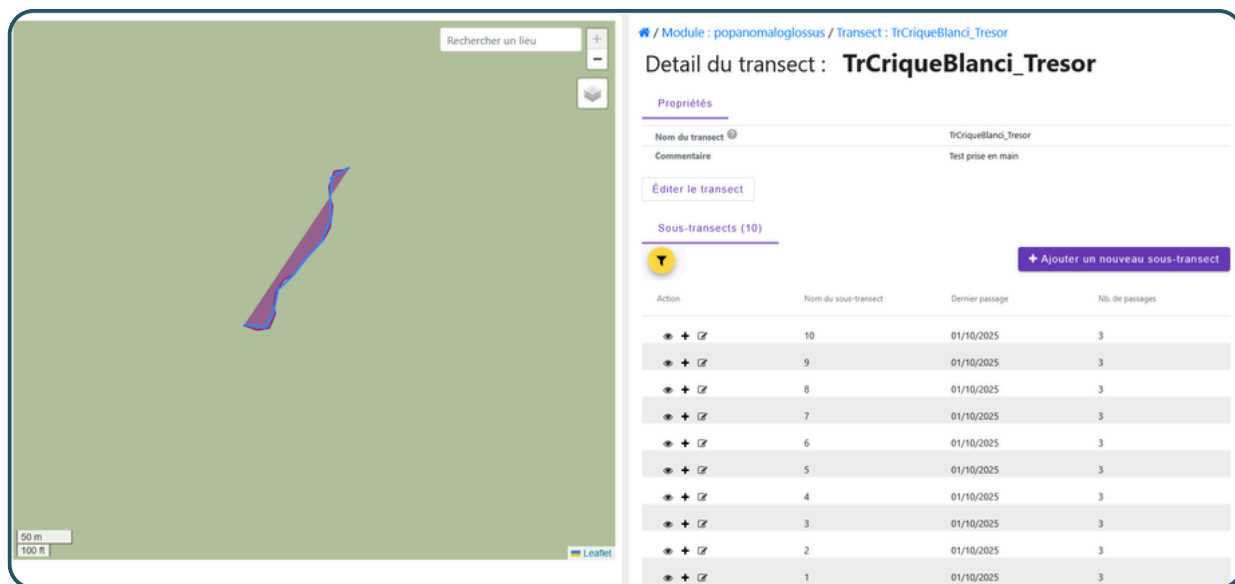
Rechercher un lieu

+

−

50 m
100 ft

Leaflet

/ Module : popanomaloglossus / Transect : TrCriqueBlanci_Tresor

Detail du transect : **TrCriqueBlanci_Tresor**

Propriétés

| | |
|---|---|
| Nom du transect | TrCriqueBlanci_Tresor |
| Commentaire | Test prise en main |

Éditer le transect

Sous-transects (10)

+ Ajouter un nouveau sous-transect

| Action | Nom du sous-transect | Dernier passage | Nb. de passages |
|---|---|---|---|
| | 10 | 01/10/2025 | 3 |
| | 9 | 01/10/2025 | 3 |
| | 8 | 01/10/2025 | 3 |
| | 7 | 01/10/2025 | 3 |
| | 6 | 01/10/2025 | 3 |
| | 5 | 01/10/2025 | 3 |
| | 4 | 01/10/2025 | 3 |
| | 3 | 01/10/2025 | 3 |
| | 2 | 01/10/2025 | 3 |
| | 1 | 01/10/2025 | 3 |